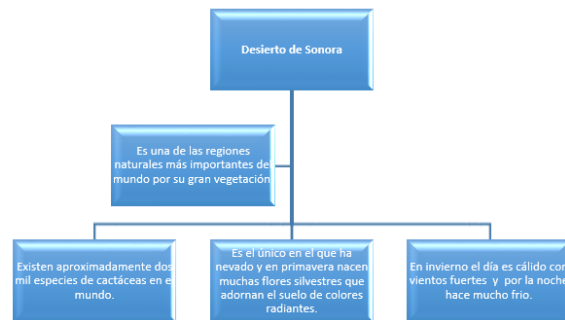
Desierto de Sonora

Es una de las regiones naturales más importantes del mundo por su gran vegetación

Existen aproximadamente dos mil especies de cactáceas en el mundo.

Es el único en el que ha nevado y en primavera nacen muchas flores silvestres que adornan el suelo de colores radiantes.

En invierno el día es cálido con vientos fuertes y por la noche hace mucho frio.